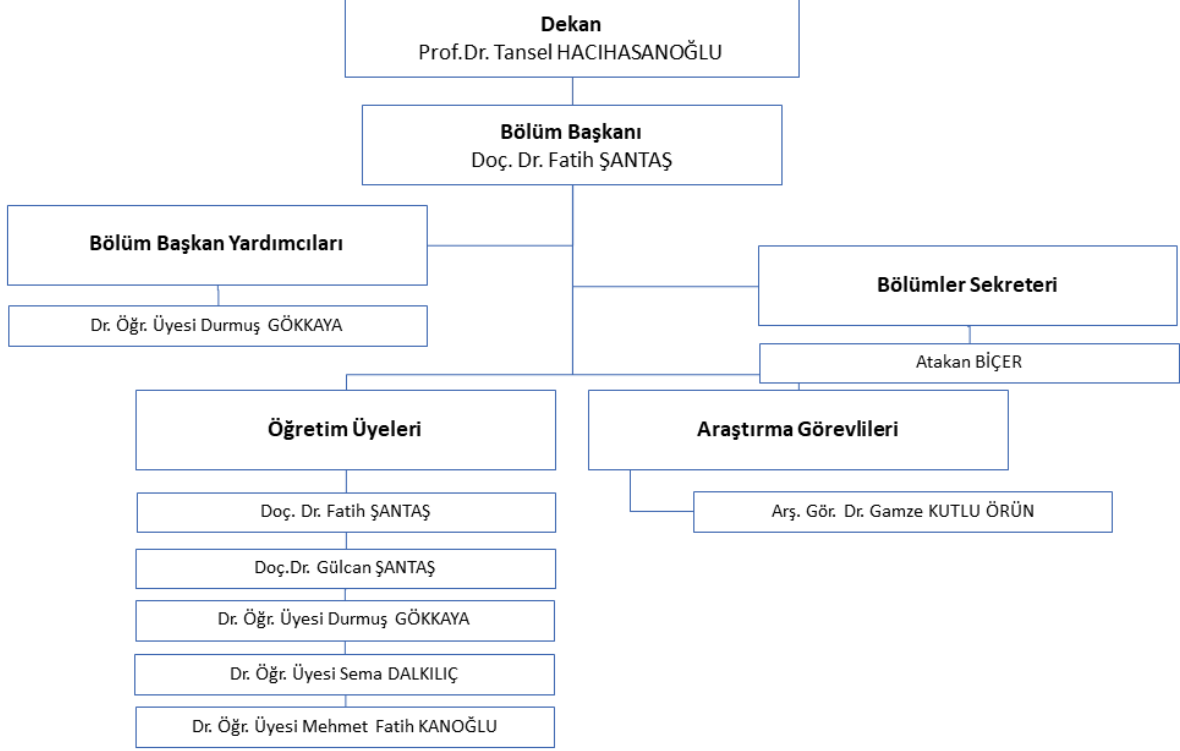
Dekan
Prof.Dr. Tansel HACIHASANOĞLU

Bölüm Başkanı
Doç. Dr. Fatih ŞANTAŞ

Bölüm Başkan Yardımcıları

Dr. Öğr. Üyesi Durmuş GÖKKAYA

Bölümler Sekreteri

Atakan BİÇER

Öğretim Üyeleri

Doç. Dr. Fatih ŞANTAŞ

Doç.Dr. Gülcan ŞANTAŞ

Dr. Öğr. Üyesi Durmuş GÖKKAYA

Dr. Öğr. Üyesi Sema DALKILIÇ

Dr. Öğr. Üyesi Mehmet Fatih KANOĞLU

Araştırma Görevlileri

Arş. Gör. Dr. Gamze KUTLU ÖRÜN